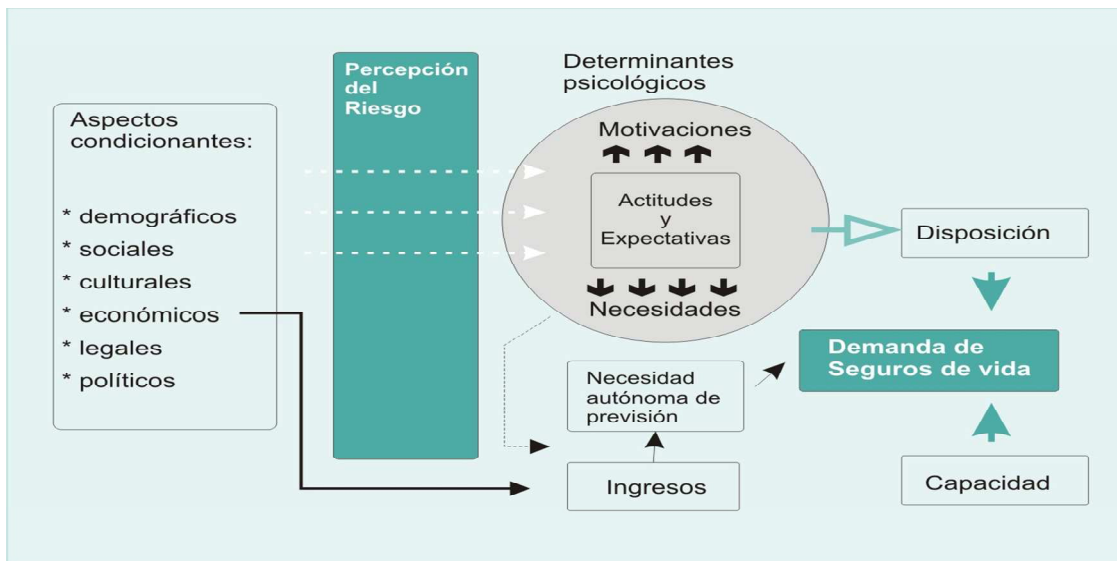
Aspectos condicionantes:

* demográficos
* sociales
* culturales
* económicos
* legales
* políticos

Percepción del Riesgo

Determinantes psicológicos

Motivaciones

Actitudes y Expectativas

Necesidades

Disposición

Demanda de Seguros de vida

Necesidad autónoma de previsión

Ingresos

Capacidad